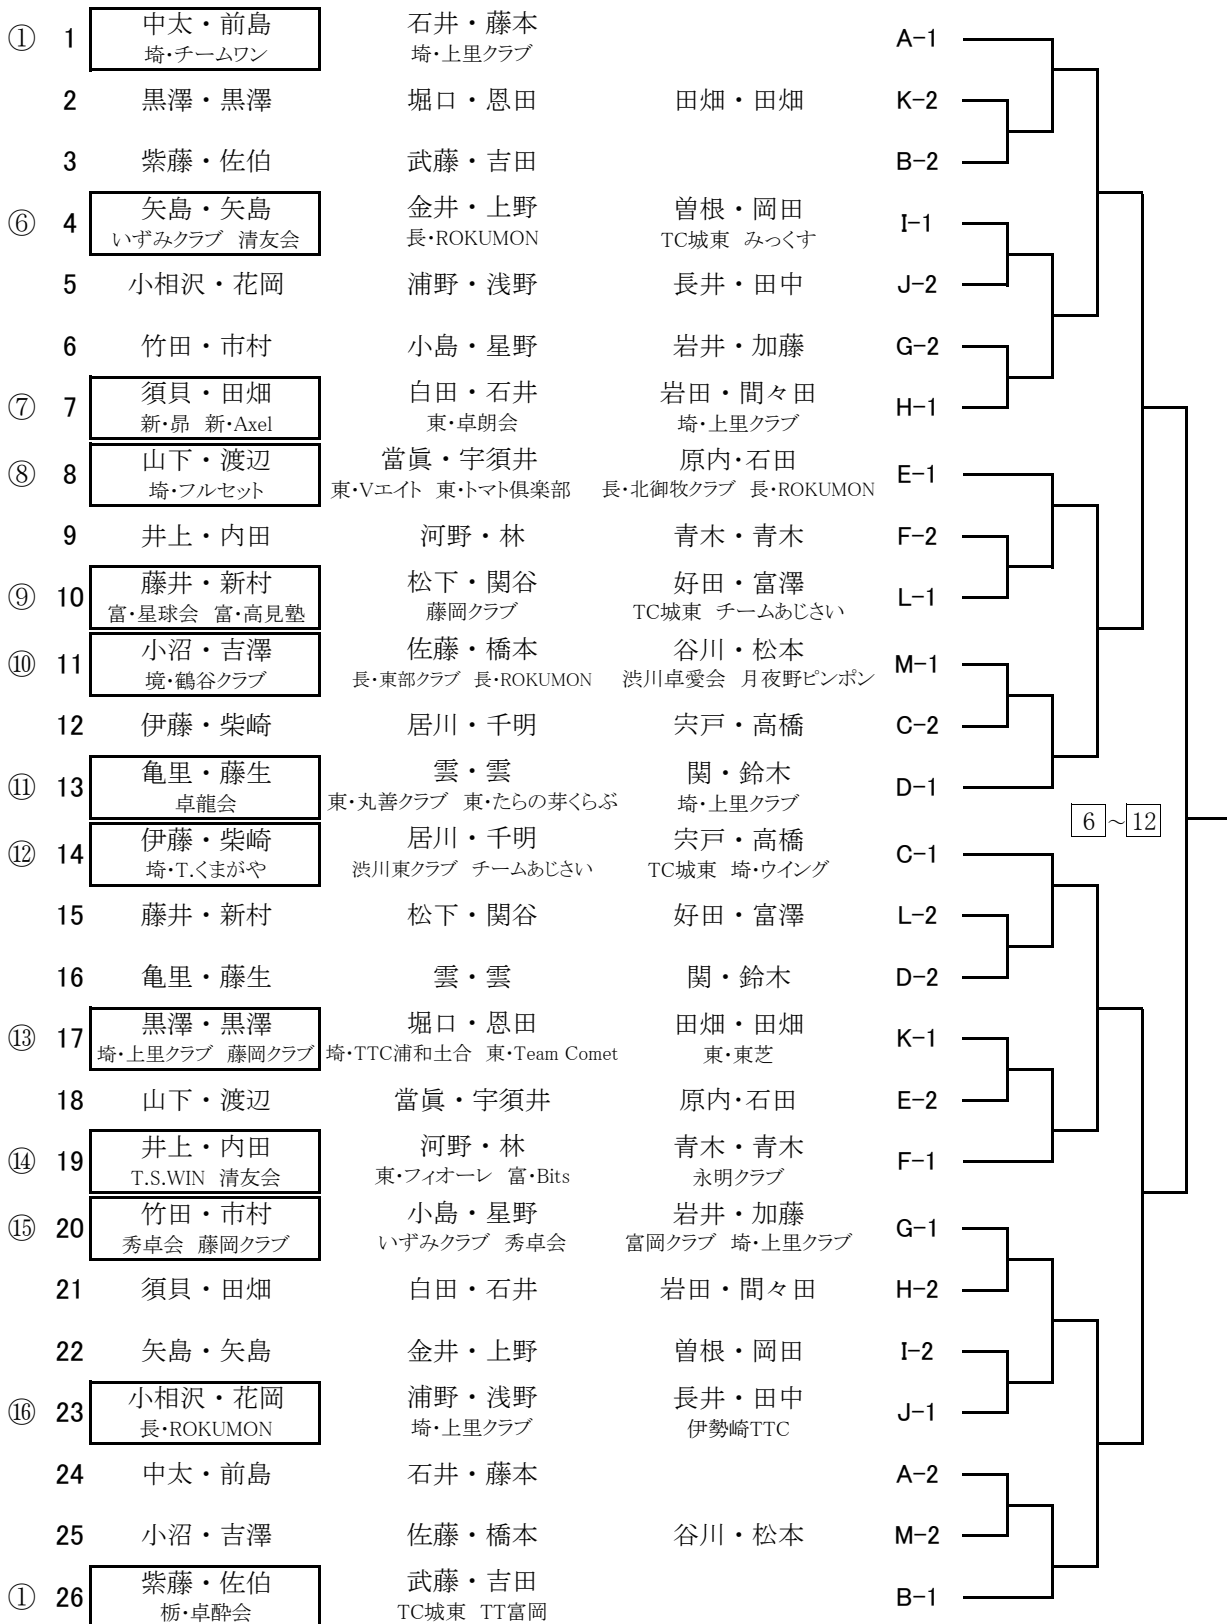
① 1 中太・前島 埼・チームワン　石井・藤本 埼・上里クラブ　A−1

2 黒澤・黒澤　堀口・恩田　田畑・田畑　K−2

3 紫藤・佐伯　武藤・吉田　B−2

⑥ 4 矢島・矢島 いずみクラブ 清友会　金井・上野 長・ROKUMON　曽根・岡田 TC城東 みっくす　I−1

5 小相沢・花岡　浦野・浅野　長井・田中　J−2

6 竹田・市村　小島・星野　岩井・加藤　G−2

⑦ 7 須貝・田畑 新・昴 新・Axel　白田・石井 東・卓朗会　岩田・間々田 埼・上里クラブ　H−1

⑧ 8 山下・渡辺 埼・フルセット　當眞・宇須井 東・Vエイト 東・トマト倶楽部　原内・石田 長・北御牧クラブ 長・ROKUMON　E−1

9 井上・内田　河野・林　青木・青木　F−2

⑨ 10 藤井・新村 富・星球会 富・高見塾　松下・関谷 藤岡クラブ　好田・富澤 TC城東 チームあじさい　L−1

⑩ 11 小沼・吉澤 境・鶴谷クラブ　佐藤・橋本 長・東部クラブ 長・ROKUMON　谷川・松本 渋川卓愛会 月夜野ピンポン　M−1

12 伊藤・柴崎　居川・千明　宍戸・高橋　C−2

⑪ 13 亀里・藤生 卓龍会　雲・雲 東・丸善クラブ 東・たらの芽くらぶ　関・鈴木 埼・上里クラブ　D−1

⑫ 14 伊藤・柴崎 埼・T.くまがや　居川・千明 渋川東クラブ チームあじさい　宍戸・高橋 TC城東 埼・ウイング　C−1

15 藤井・新村　松下・関谷　好田・富澤　L−2

16 亀里・藤生　雲・雲　関・鈴木　D−2

⑬ 17 黒澤・黒澤 埼・上里クラブ 藤岡クラブ　堀口・恩田 埼・TTC浦和土合 東・Team Comet　田畑・田畑 東・東芝　K−1

18 山下・渡辺　當眞・宇須井　原内・石田　E−2

⑭ 19 井上・内田 T.S.WIN 清友会　河野・林 東・フィオーレ 富・Bits　青木・青木 永明クラブ　F−1

⑮ 20 竹田・市村 秀卓会 藤岡クラブ　小島・星野 いずみクラブ 秀卓会　岩井・加藤 富岡クラブ 埼・上里クラブ　G−1

21 須貝・田畑　白田・石井　岩田・間々田　H−2

22 矢島・矢島　金井・上野　曽根・岡田　I−2

⑯ 23 小相沢・花岡 長・ROKUMON　浦野・浅野 埼・上里クラブ　長井・田中 伊勢崎TTC　J−1

24 中太・前島　石井・藤本　A−2

25 小沼・吉澤　佐藤・橋本　谷川・松本　M−2

① 26 紫藤・佐伯 栃・卓酔会　武藤・吉田 TC城東 TT富岡　B−1

6 ～ 12